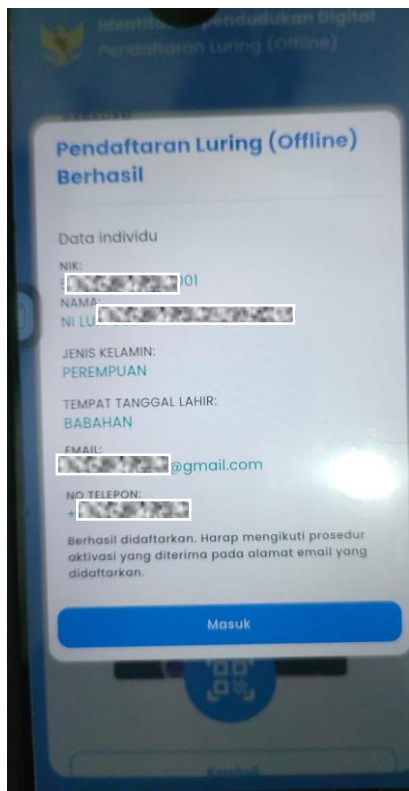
Identitas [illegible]pendudukan Digital
Pendaftaran Luring (Offline)

Pendaftaran Luring (Offline) Berhasil

Data individu

NIK:
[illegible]01

NAMA:
NI LU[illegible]

JENIS KELAMIN:
PEREMPUAN

TEMPAT TANGGAL LAHIR:
BABAHAN

EMAIL:
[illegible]@gmail.com

NO TELEPON:
+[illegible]

Berhasil didaftarkan. Harap mengikuti prosedur aktivasi yang diterima pada alamat email yang didaftarkan.

Masuk

Kembali